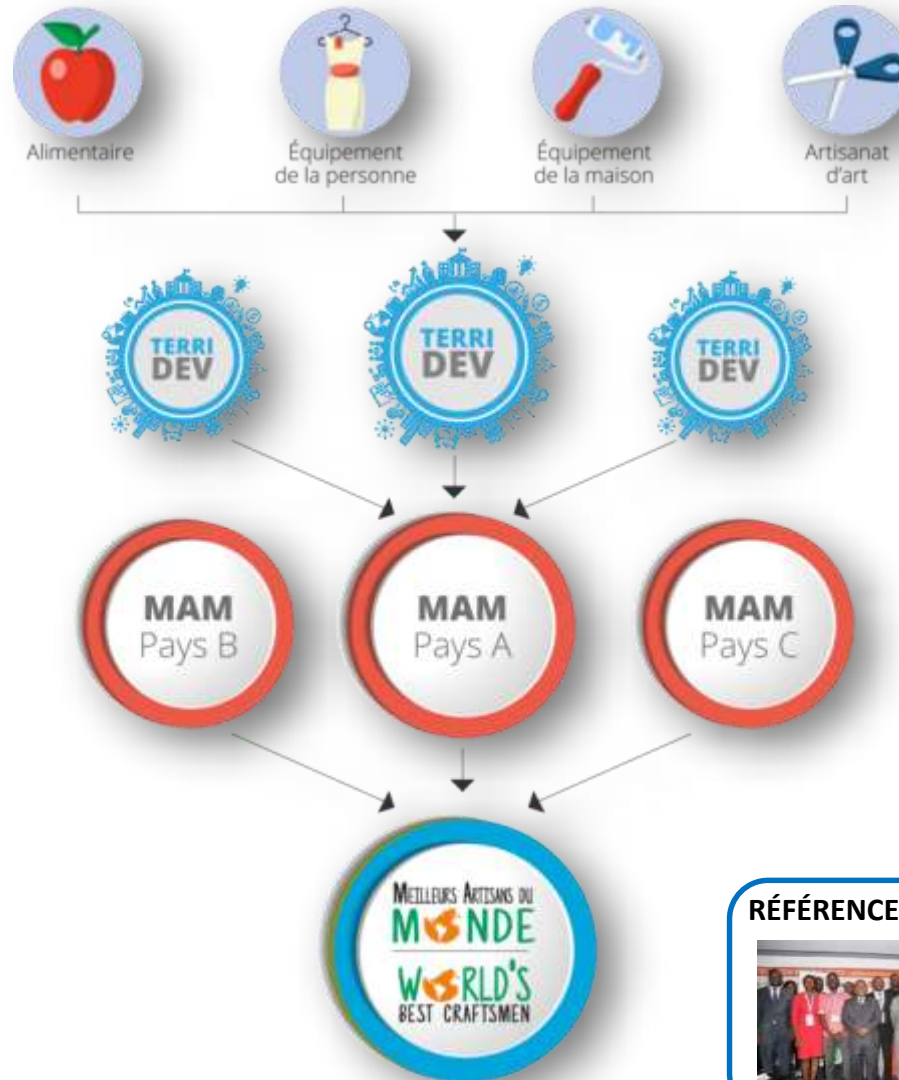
Alimentaire

Équipement de la personne

Équipement de la maison

Artisanat d'art

TERRI DEV

TERRI DEV

TERRI DEV

MAM Pays B

MAM Pays A

MAM Pays C

MEILLEURS ARTISANS DU MONDE

WORLD'S BEST CRAFTSMEN

RÉFÉRENCE